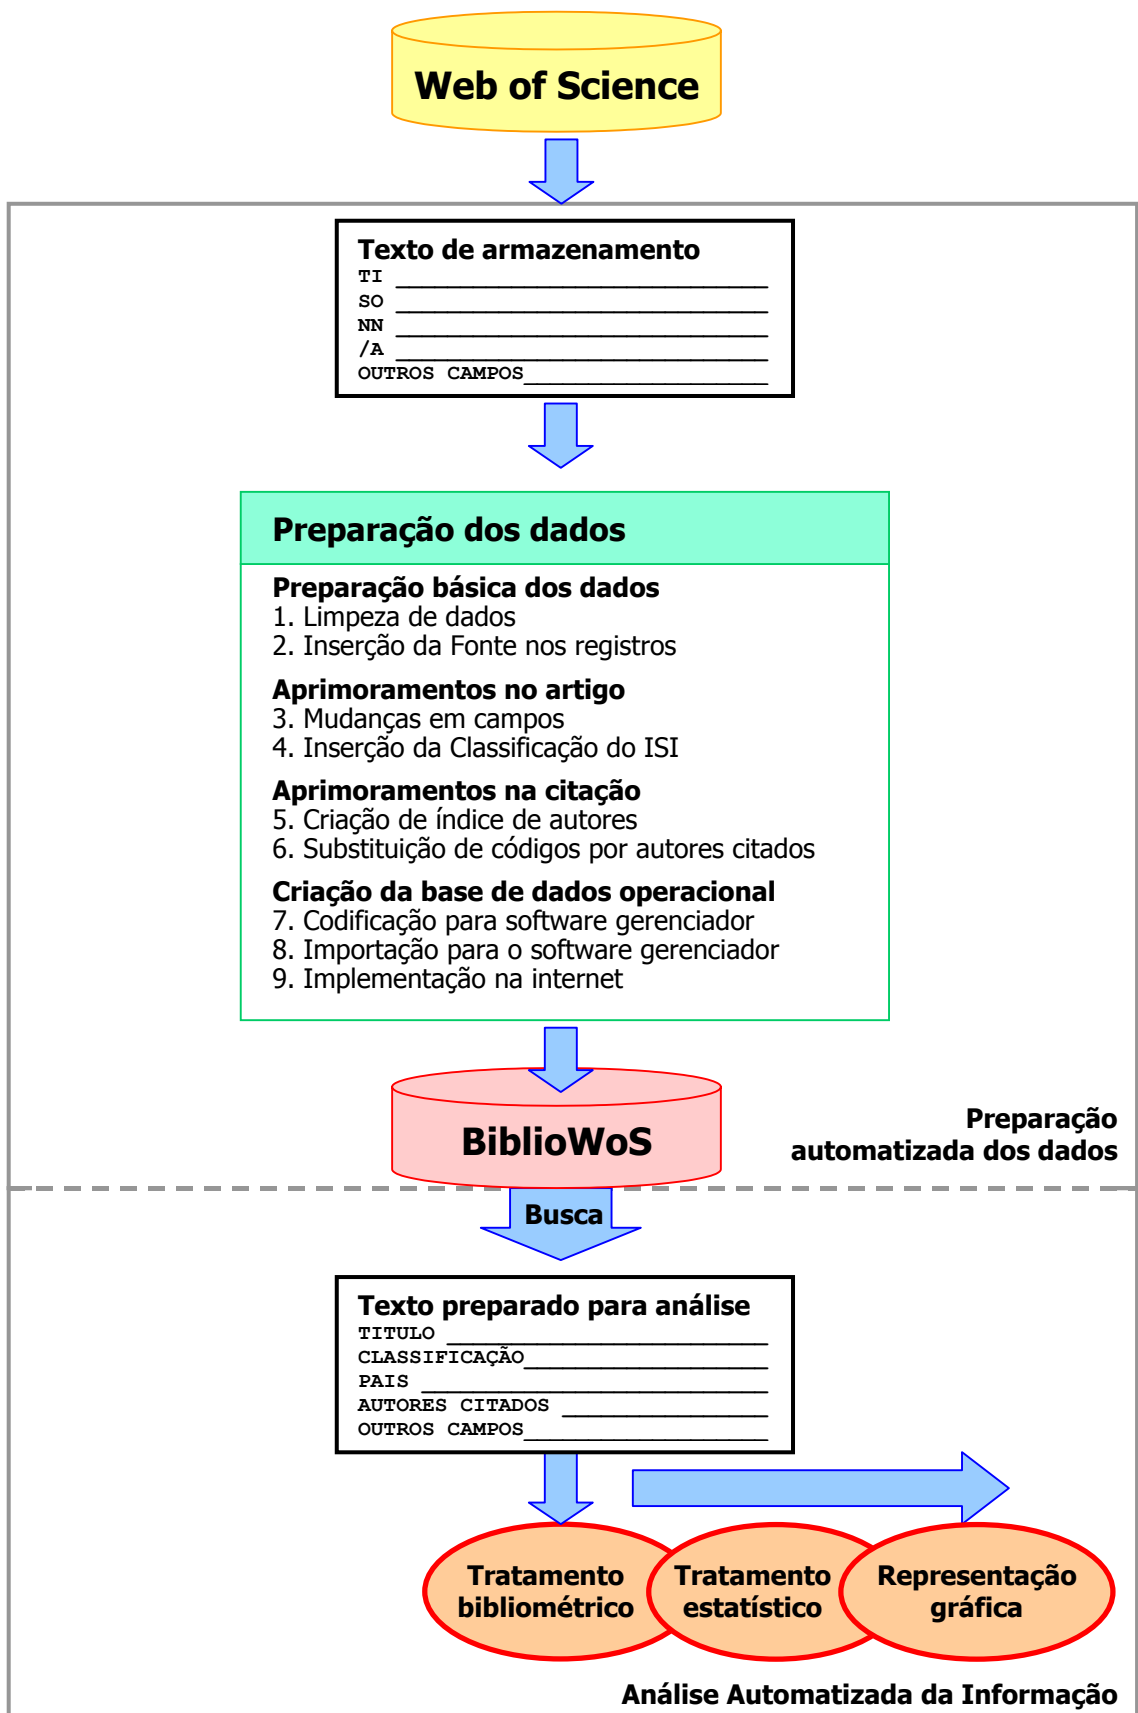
Web of Science

Texto de armazenamento
TI ____________________________
SO ____________________________
NN ____________________________
/A ____________________________
OUTROS CAMPOS___________________

Preparação dos dados

Preparação básica dos dados
1. Limpeza de dados
2. Inserção da Fonte nos registros

Aprimoramentos no artigo
3. Mudanças em campos
4. Inserção da Classificação do ISI

Aprimoramentos na citação
5. Criação de índice de autores
6. Substituição de códigos por autores citados

Criação da base de dados operacional
7. Codificação para software gerenciador
8. Importação para o software gerenciador
9. Implementação na internet

BiblioWoS

Preparação automatizada dos dados

Busca

Texto preparado para análise
TITULO ________________________
CLASSIFICAÇÃO__________________
PAIS __________________________
AUTORES CITADOS _______________
OUTROS CAMPOS__________________

Tratamento bibliométrico

Tratamento estatístico

Representação gráfica

Análise Automatizada da Informação